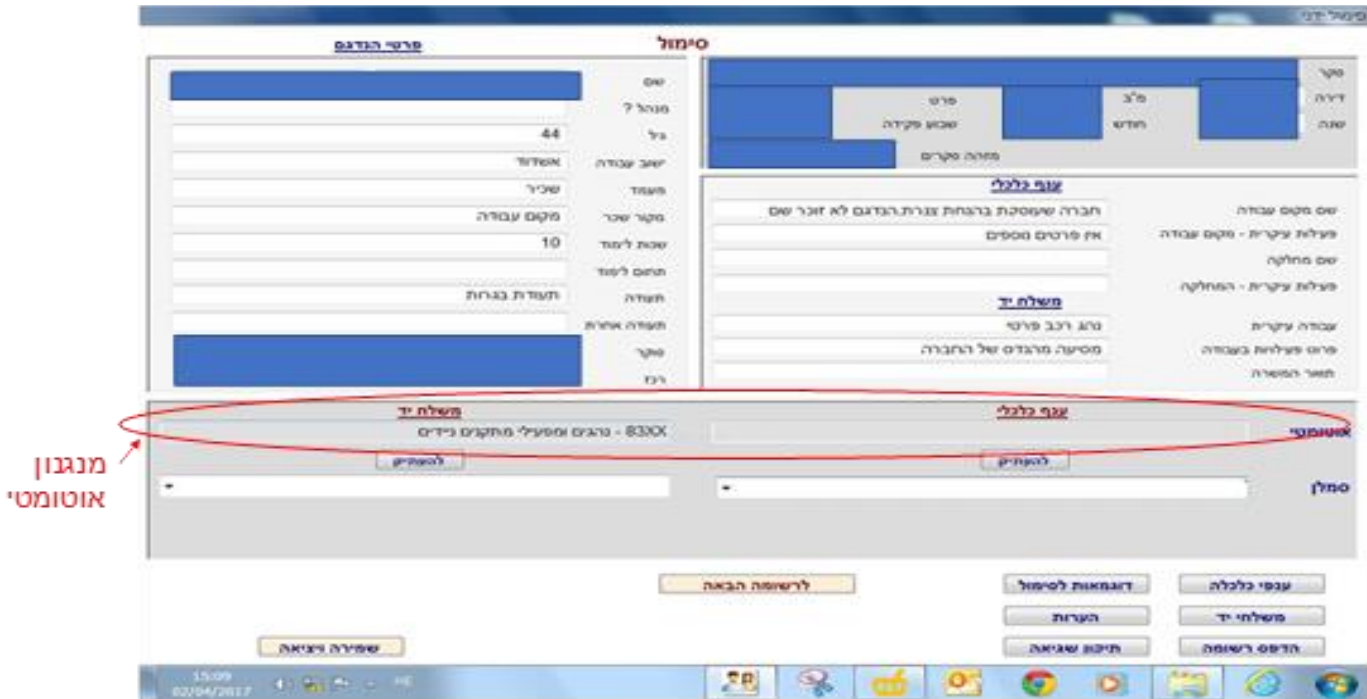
סימול ידני

סימול

פרטי הנדגם

סקר
דירה
שנה
מ"ג
חודש
פרט
שבוע פקידה
מזהה סקרים

ענף כלכלי

שם מקום עבודה
חברה שעוסקת בהובלת צנרת,הנדגם לא זוכר שם
פעילות עיקרית - מקום עבודה
אין פרטים מספים
שם מחלקה
פעילות עיקרית - המחלקה

משלח יד

עבודה עיקרית
נהג רכב פרטי
פרוט פעילות בעבודה
מסיעה מהנדס של החברה
תואר המשרה

שם
מנהל ?
גיל
44
ישוב עבודה
אשדוד
מעמד
שכיר
מקור שכר
מקום עבודה
שנות לימוד
10
תחום לימוד
תעודה
תעודת בגרות
תעודה אחרת
סקר
רכז

אוטומטי
ענף כלכלי
משלח יד
83XX - נהגים ומפעילי מתקנים ניידים
להעתיק
להעתיק

מנגנון אוטומטי

סמלן

ענפי כלכלה
דוגמאות לסימול
לרשומה הבאה
משלחי יד
הערות
הדפס רשומה
תיקון שגיאה
שמירה ויציאה

15:09
02/04/2017
HE